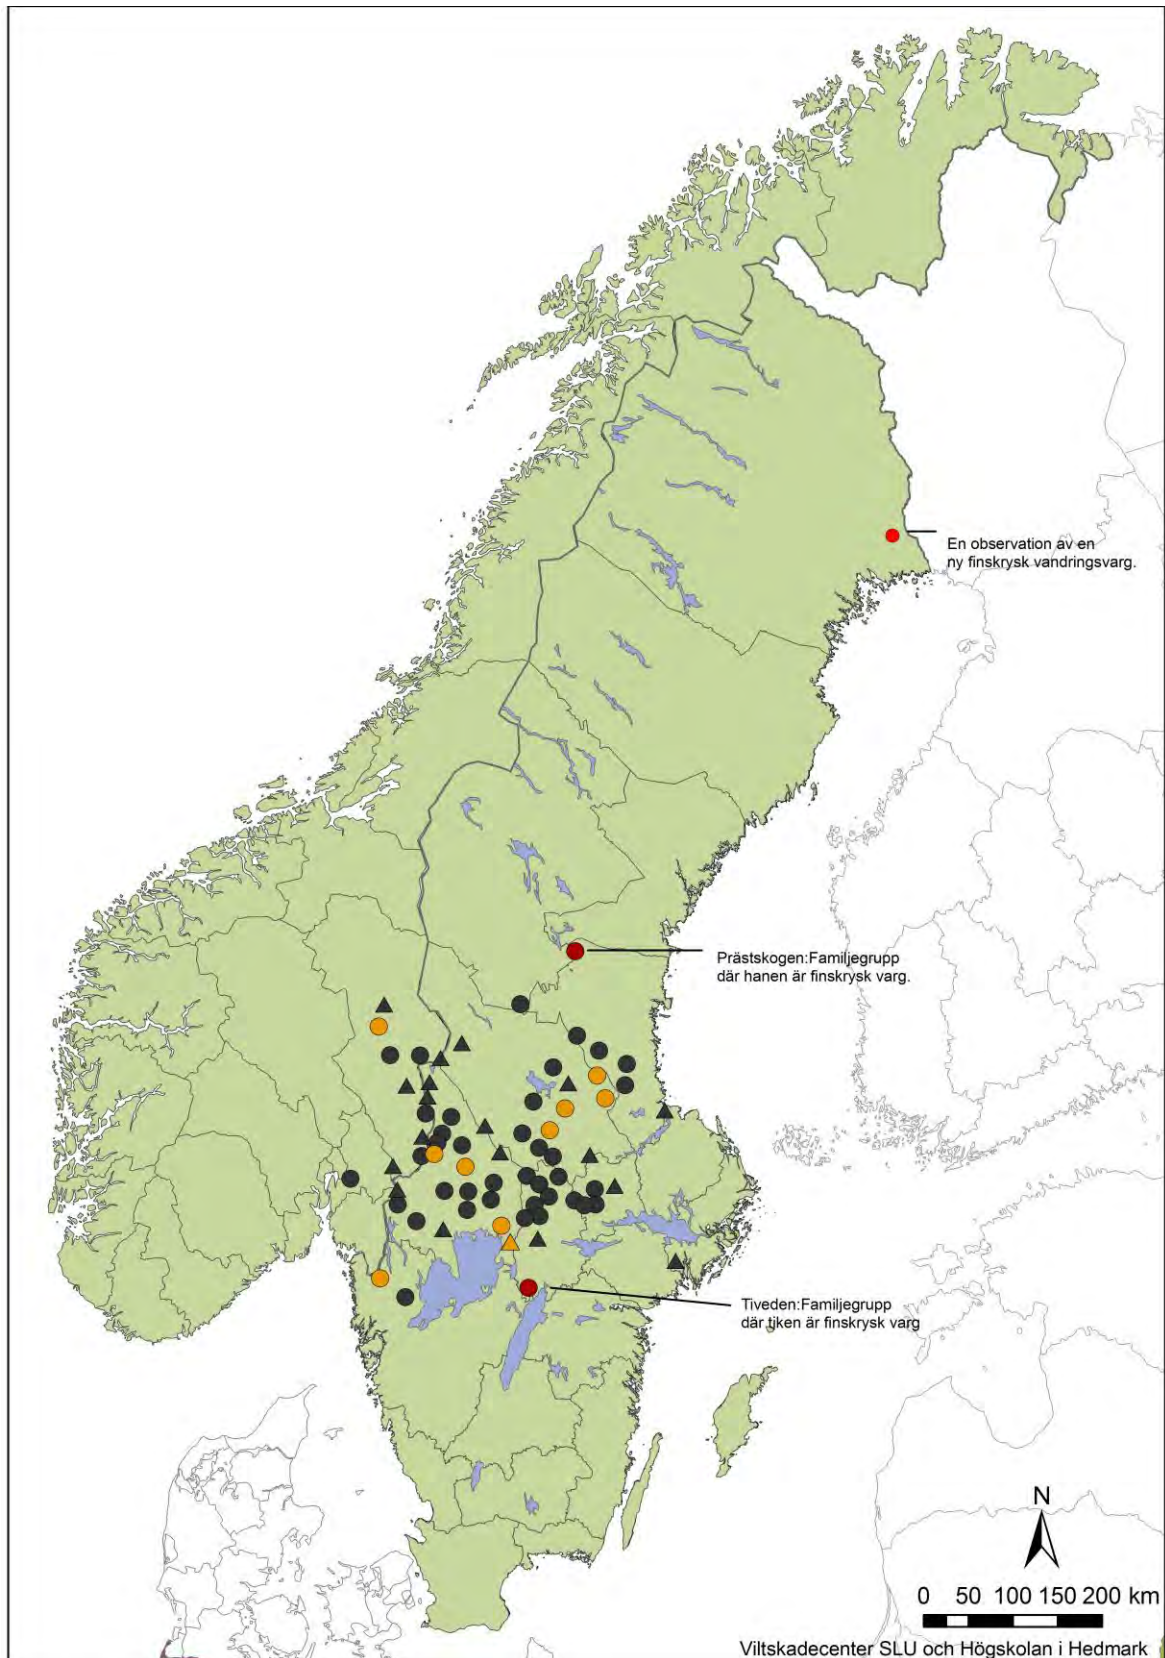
En observation av en ny finskrysk vandringsvarg.

Prästskogen:Familjegrupp där hanen är finskrysk varg.

Tiveden:Familjegrupp där tiken är finskrysk varg

N

0 50 100 150 200 km

Viltskadecenter SLU och Högskolan i Hedmark